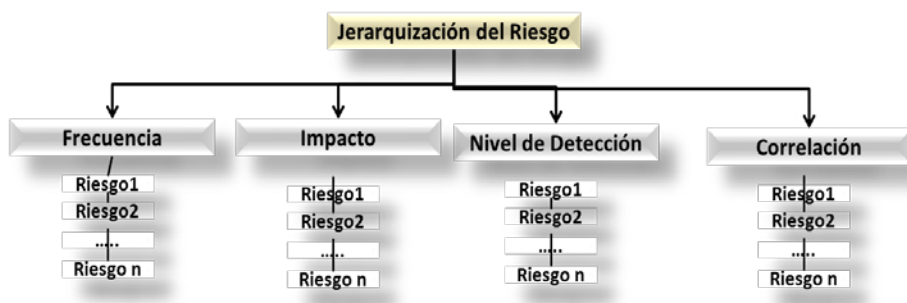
Jerarquización del Riesgo

Frecuencia
Riesgo1
Riesgo2
.....
Riesgo n

Impacto
Riesgo1
Riesgo2
.....
Riesgo n

Nivel de Detección
Riesgo1
Riesgo2
.....
Riesgo n

Correlación
Riesgo1
Riesgo2
.....
Riesgo n